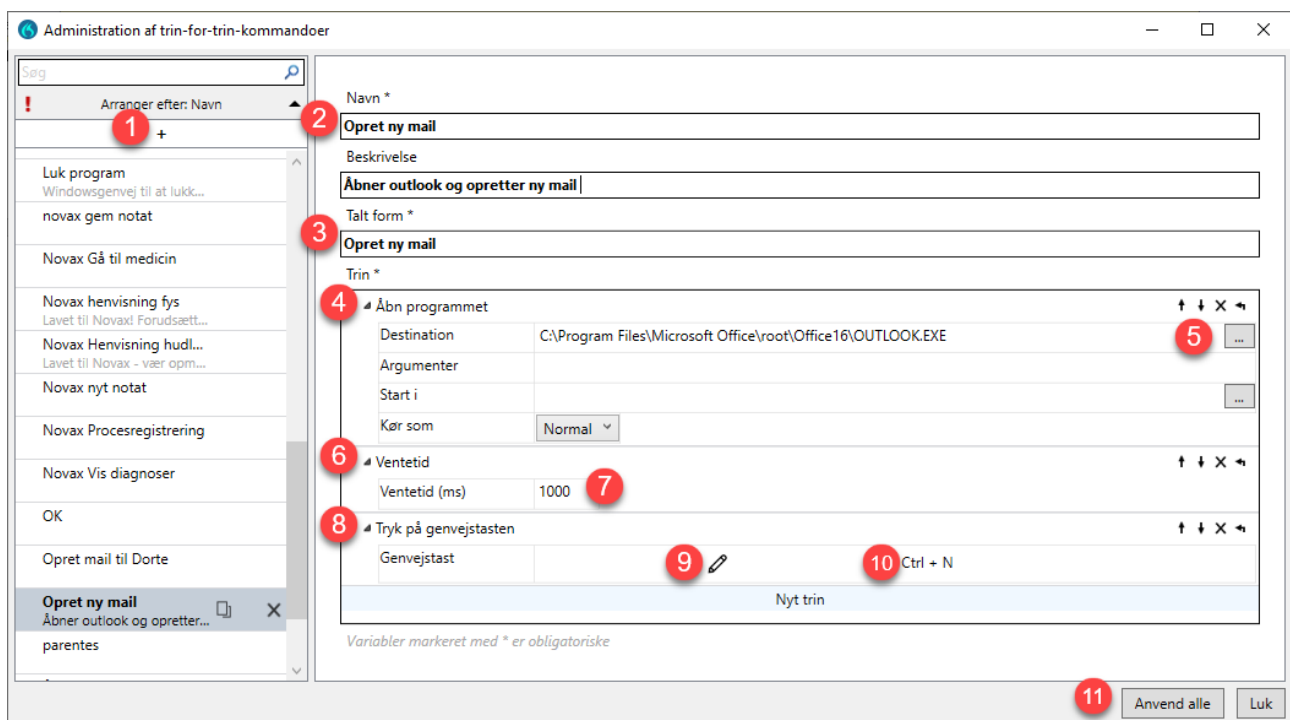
Administration af trin-for-trin-kommandoer

Søg

! Arranger efter: Navn

1 +

Luk program
Windowsgenvej til at lukk...

novax gem notat

Novax Gå til medicin

Novax henvisning fys
Lavet til Novax! Forudsætt...

Novax Henvisning hudl...
Lavet til Novax - vær opm...

Novax nyt notat

Novax Procesregistrering

Novax Vis diagnoser

OK

Opret mail til Dorte

Opret ny mail
Åbner outlook og opretter...

parentes

2 Navn *
Opret ny mail

Beskrivelse
Åbner outlook og opretter ny mail

3 Talt form *
Opret ny mail

Trin *

4 Åbn programmet

| Destination | C:\Program Files\Microsoft Office\root\Office16\OUTLOOK.EXE |
|---|---|
| Argumenter | |
| Start i | |
| Kør som | Normal |

5 ...

6 Ventetid

| Ventetid (ms) | 1000 |
|---|---|

7

8 Tryk på genvejstasten

| Genvejstast | 9 10 Ctrl + N |
|---|---|

Nyt trin

Variabler markeret med * er obligatoriske

11 Anvend alle Luk